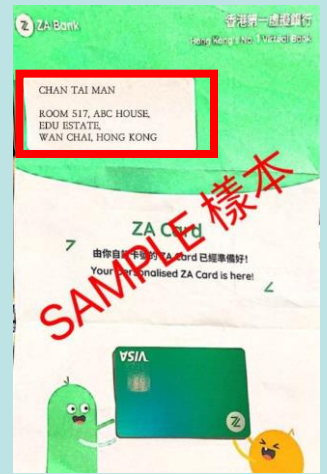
ZA Bank
香港第一間虛擬銀行
Hong Kong's No.1 Virtual Bank

CHAN TAI MAN

ROOM 517, ABC HOUSE,
EDU ESTATE,
WAN CHAI, HONG KONG

SAMPLE 樣本

ZA Card
由你自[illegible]卡設的 ZA Card 已經準備好!
Your Personalised ZA Card is here!

VISA